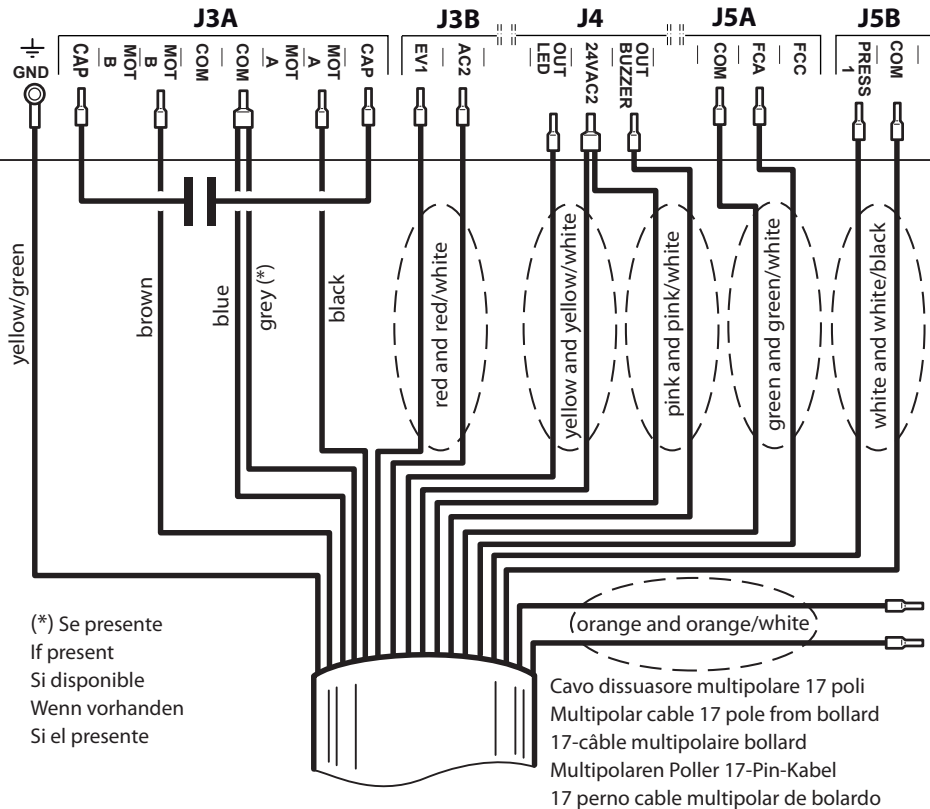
J3A J3B J4 J5A J5B

GND CAP $\overline{B}$ MOT B MOT COM COM $\overline{A}$ MOT A MOT CAP EV1 AC2 OUT LED 24VAC2 OUT BUZZER COM FCA FCC PRESS 1 COM

yellow/green
brown
blue
grey (*)
black
red and red/white
yellow and yellow/white
pink and pink/white
green and green/white
white and white/black
orange and orange/white

(*) Se presente
If present
Si disponible
Wenn vorhanden
Si el presente

Cavo dissuasore multipolare 17 poli
Multipolar cable 17 pole from bollard
17-câble multipolaire bollard
Multipolaren Poller 17-Pin-Kabel
17 perno cable multipolar de bolardo